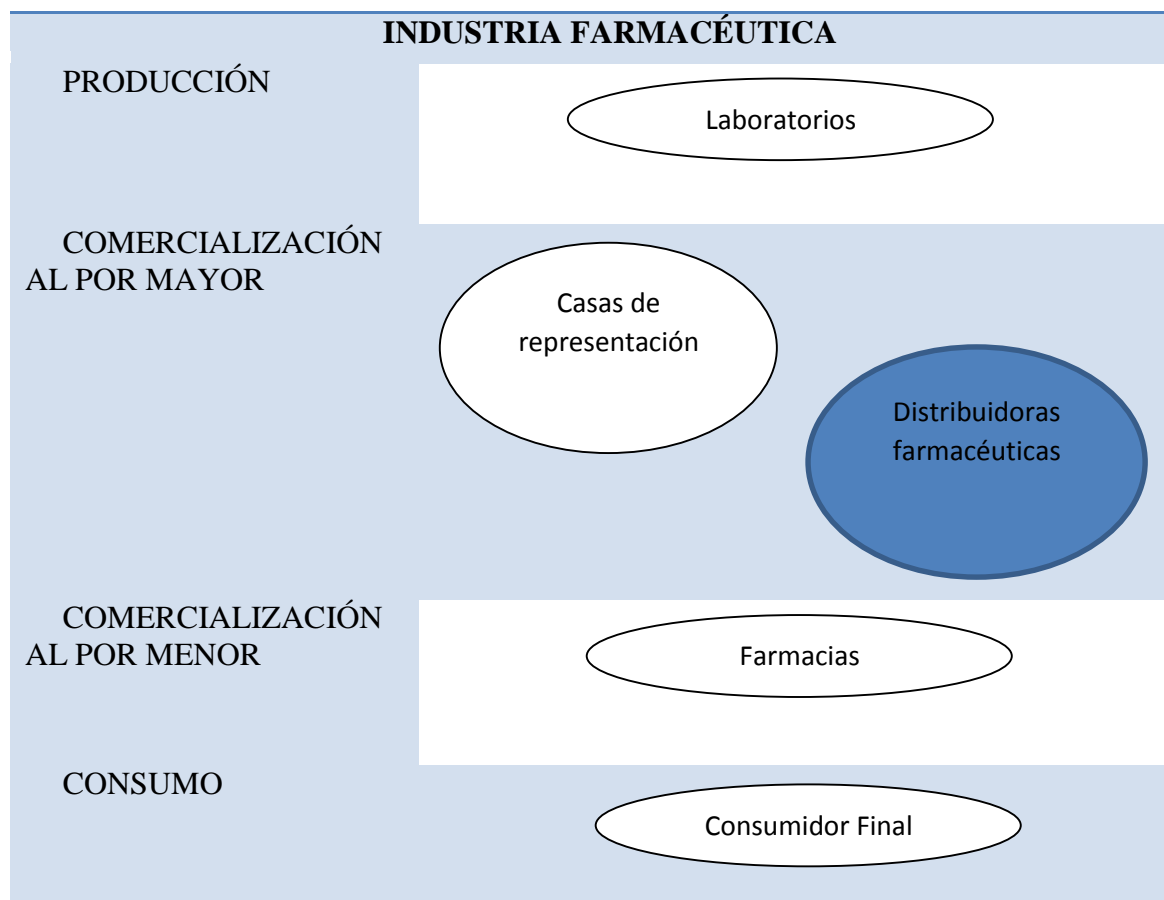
INDUSTRIA FARMACÉUTICA

PRODUCCIÓN

Laboratorios

COMERCIALIZACIÓN AL POR MAYOR

Casas de representación

Distribuidoras farmacéuticas

COMERCIALIZACIÓN AL POR MENOR

Farmacias

CONSUMO

Consumidor Final